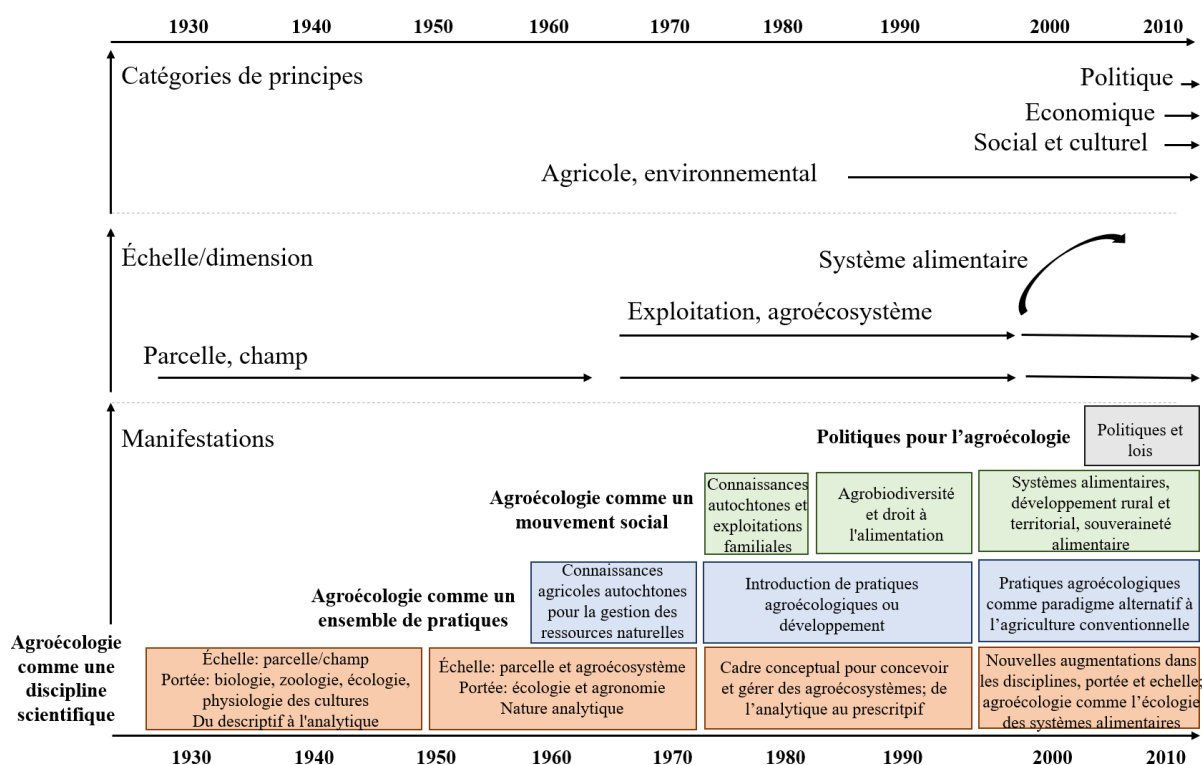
1930 1940 1950 1960 1970 1980 1990 2000 2010

Catégories de principes

Politique
Economique
Social et culturel
Agricole, environnemental

Échelle/dimension

Système alimentaire
Exploitation, agroécosystème
Parcelle, champ

Manifestations

Politiques pour l'agroécologie

Politiques et lois

Agroécologie comme un mouvement social

Connaissances autochtones et exploitations familiales

Agrobiodiversité et droit à l'alimentation

Systèmes alimentaires, développement rural et territorial, souveraineté alimentaire

Agroécologie comme un ensemble de pratiques

Connaissances agricoles autochtones pour la gestion des ressources naturelles

Introduction de pratiques agroécologiques ou développement

Pratiques agroécologiques comme paradigme alternatif à l'agriculture conventionnelle

Agroécologie comme une discipline scientifique

Échelle: parcelle/champ
Portée: biologie, zoologie, écologie, physiologie des cultures
Du descriptif à l'analytique

Échelle: parcelle et agroécosystème
Portée: écologie et agronomie
Nature analytique

Cadre conceptual pour concevoir et gérer des agroécosystèmes; de l'analytique au prescritpif

Nouvelles augmentations dans les disciplines, portée et echelle; agroécologie comme l'écologie des systèmes alimentaires

1930 1940 1950 1960 1970 1980 1990 2000 2010